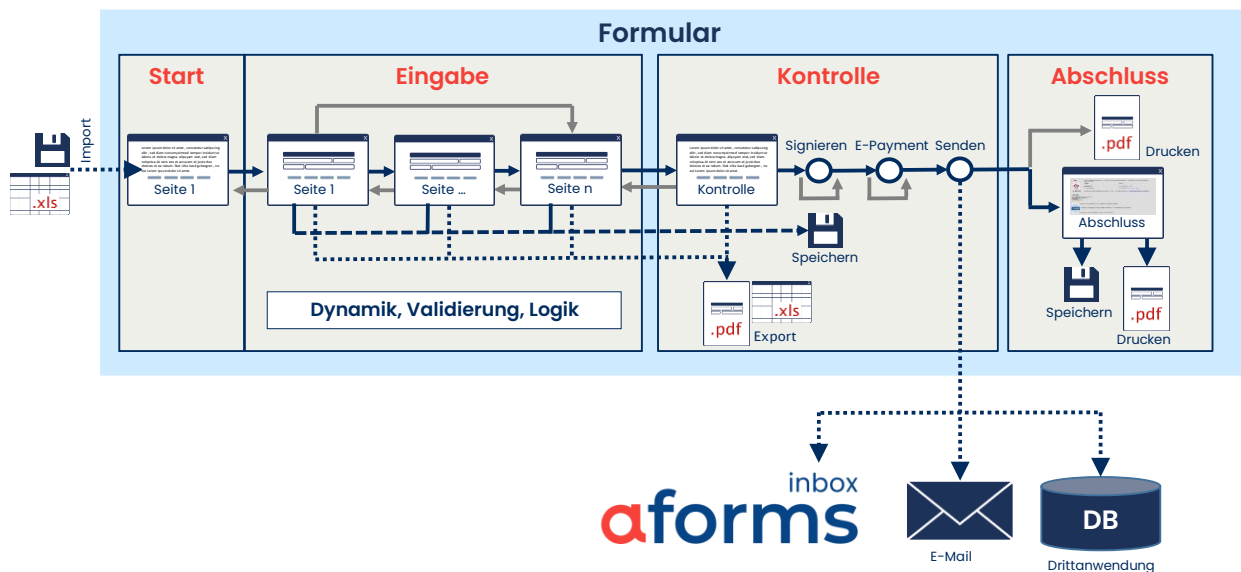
Formular

Start

Eingabe

Kontrolle

Abschluss

Import

.xls

Seite 1

Seite 1

Seite ...

Seite n

Kontrolle

Signieren

E-Payment

Senden

.pdf

Drucken

Abschluss

Speichern

Dynamik, Validierung, Logik

.pdf

.xls

Export

Speichern

.pdf

Drucken

inbox

aforms

E-Mail

DB

Drittanwendung